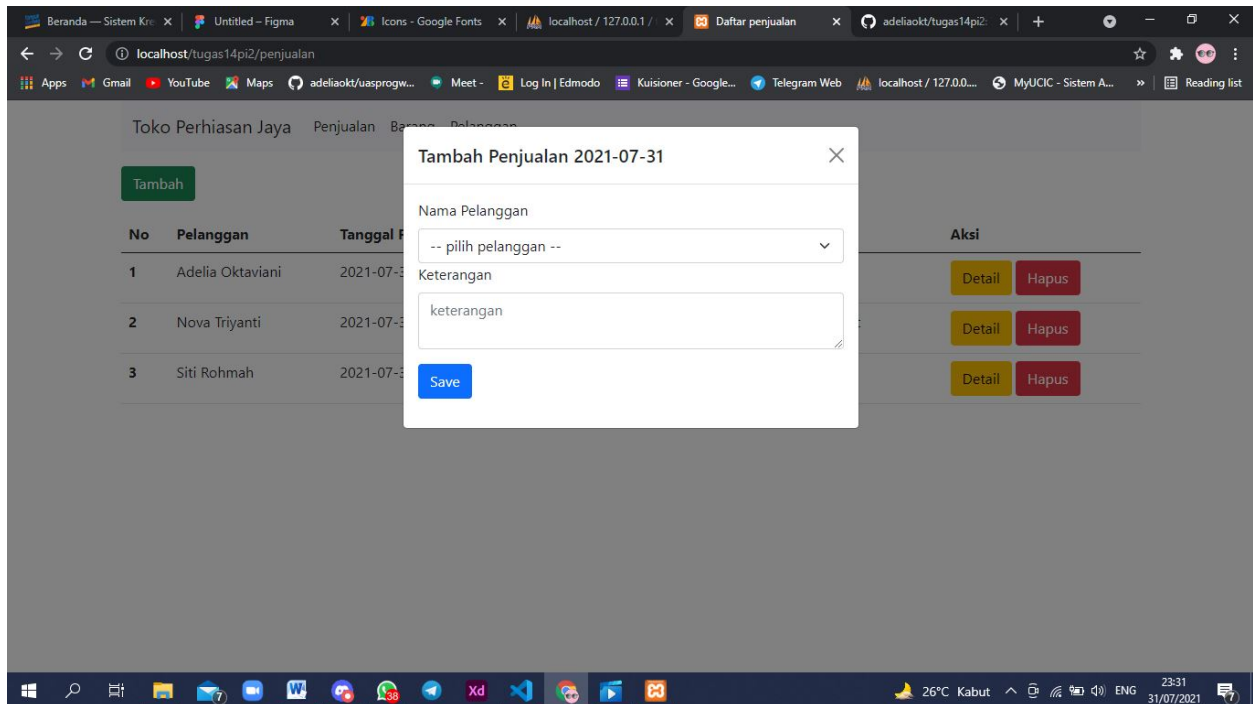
Beranda — Sistem Kre × | Untitled – Figma × | Icons - Google Fonts × | localhost / 127.0.0.1 / × | Daftar penjualan × | adeliaokt/tugas14pi2 × | +

localhost/tugas14pi2/penjualan

Apps Gmail YouTube Maps adeliaokt/uasprogw... Meet - Log In | Edmodo Kuisioner - Google... Telegram Web localhost / 127.0.0.... MyUCIC - Sistem A... » Reading list

Toko Perhiasan Jaya Penjualan Barang Pelanggan

Tambah

| No | Pelanggan | Tanggal P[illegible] | | Aksi |
|---|---|---|---|---|
| 1 | Adelia Oktaviani | 2021-07-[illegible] | | Detail Hapus |
| 2 | Nova Triyanti | 2021-07-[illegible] | | Detail Hapus |
| 3 | Siti Rohmah | 2021-07-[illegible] | | Detail Hapus |

Tambah Penjualan 2021-07-31 ×

Nama Pelanggan

-- pilih pelanggan --

Keterangan

keterangan

Save

26°C Kabut ENG 23:31 31/07/2021